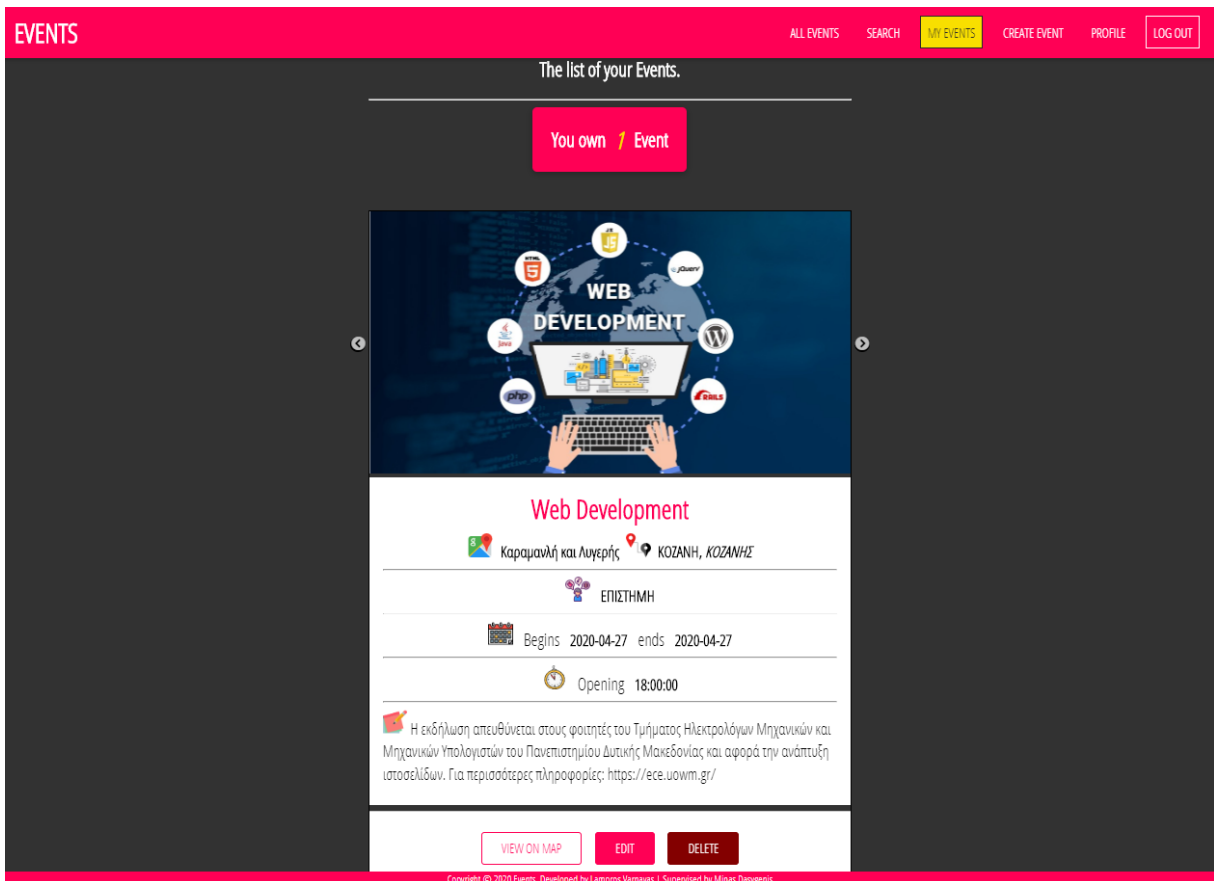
EVENTS

ALL EVENTS SEARCH MY EVENTS CREATE EVENT PROFILE LOG OUT

The list of your Events.

You own 1 Event

JS
HTML 5
jQuery
WEB DEVELOPMENT
Java
php
RAILS

Web Development

Καραμανλή και Λυγερής ΚΟΖΑΝΗ, ΚΟΖΑΝΗΣ

ΕΠΙΣΤΗΜΗ

Begins 2020-04-27 ends 2020-04-27

Opening 18:00:00

Η εκδήλωση απευθύνεται στους φοιτητές του Τμήματος Ηλεκτρολόγων Μηχανικών και Μηχανικών Υπολογιστών του Πανεπιστημίου Δυτικής Μακεδονίας και αφορά την ανάπτυξη ιστοσελίδων. Για περισσότερες πληροφορίες: https://ece.uowm.gr/

VIEW ON MAP EDIT DELETE

Copyright © 2020 Events. Developed by Lampros Varnavas | Supervised by Minas Dasygenis